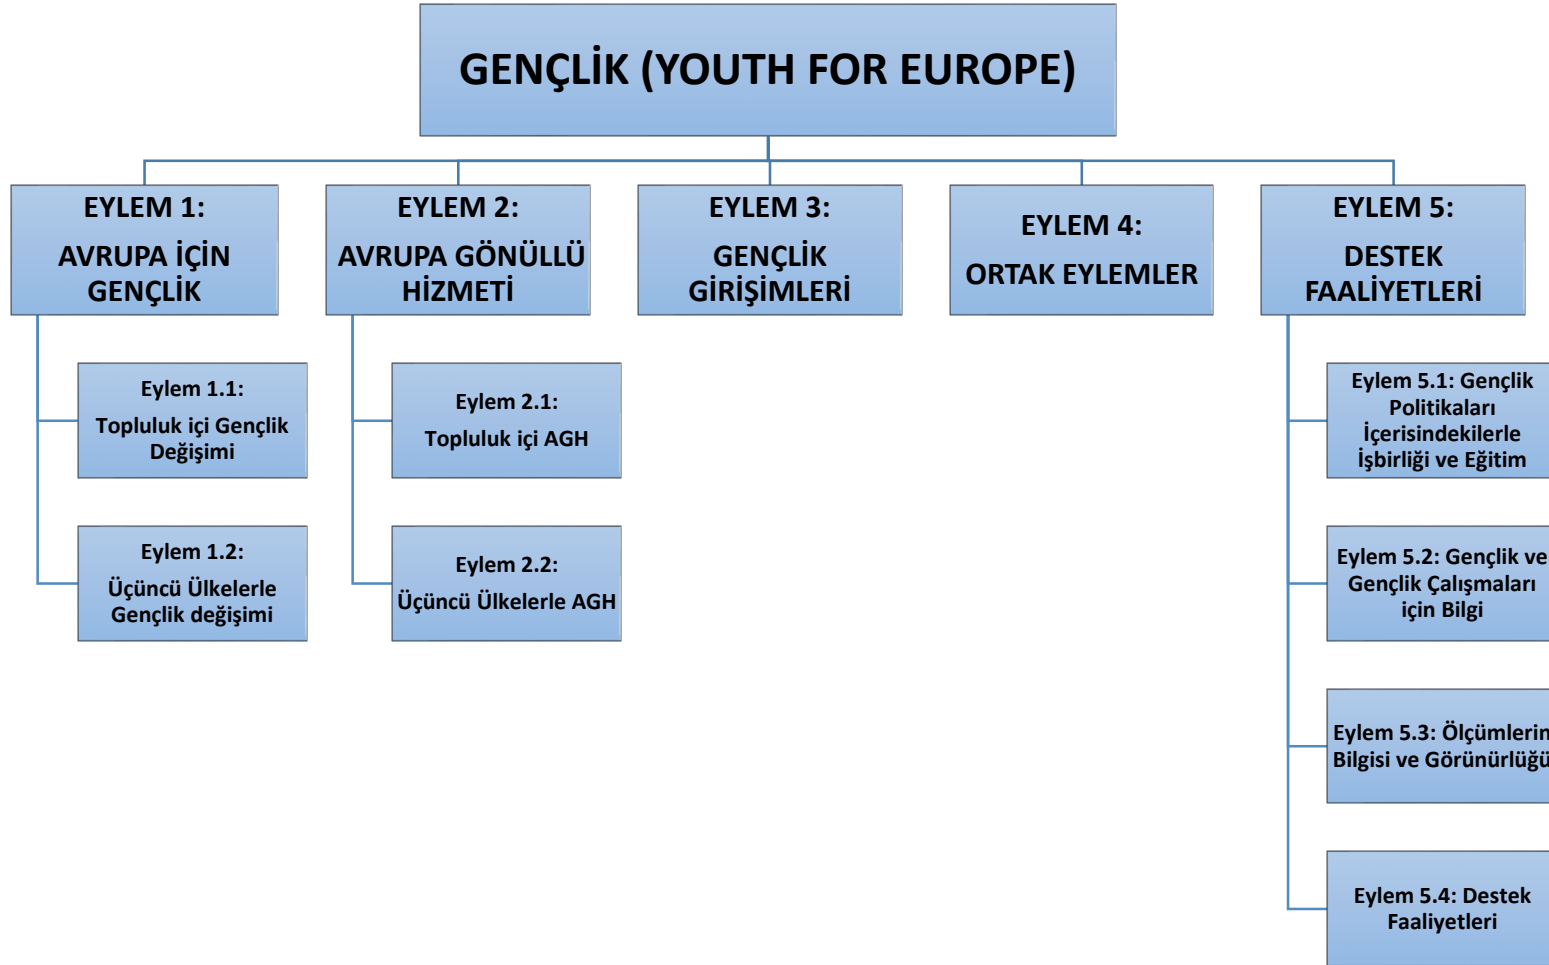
GENÇLİK (YOUTH FOR EUROPE)

EYLEM 1:
AVRUPA İÇİN GENÇLİK

EYLEM 2:
AVRUPA GÖNÜLLÜ HİZMETİ

EYLEM 3:
GENÇLİK GİRİŞİMLERİ

EYLEM 4:
ORTAK EYLEMLER

EYLEM 5:
DESTEK FAALİYETLERİ

Eylem 1.1:
Topluluk içi Gençlik Değişimi

Eylem 1.2:
Üçüncü Ülkelerle Gençlik değişimi

Eylem 2.1:
Topluluk içi AGH

Eylem 2.2:
Üçüncü Ülkelerle AGH

Eylem 5.1: Gençlik Politikaları İçerisindekilerle İşbirliği ve Eğitim

Eylem 5.2: Gençlik ve Gençlik Çalışmaları için Bilgi

Eylem 5.3: Ölçümlerin Bilgisi ve Görünürlüğü

Eylem 5.4: Destek Faaliyetleri